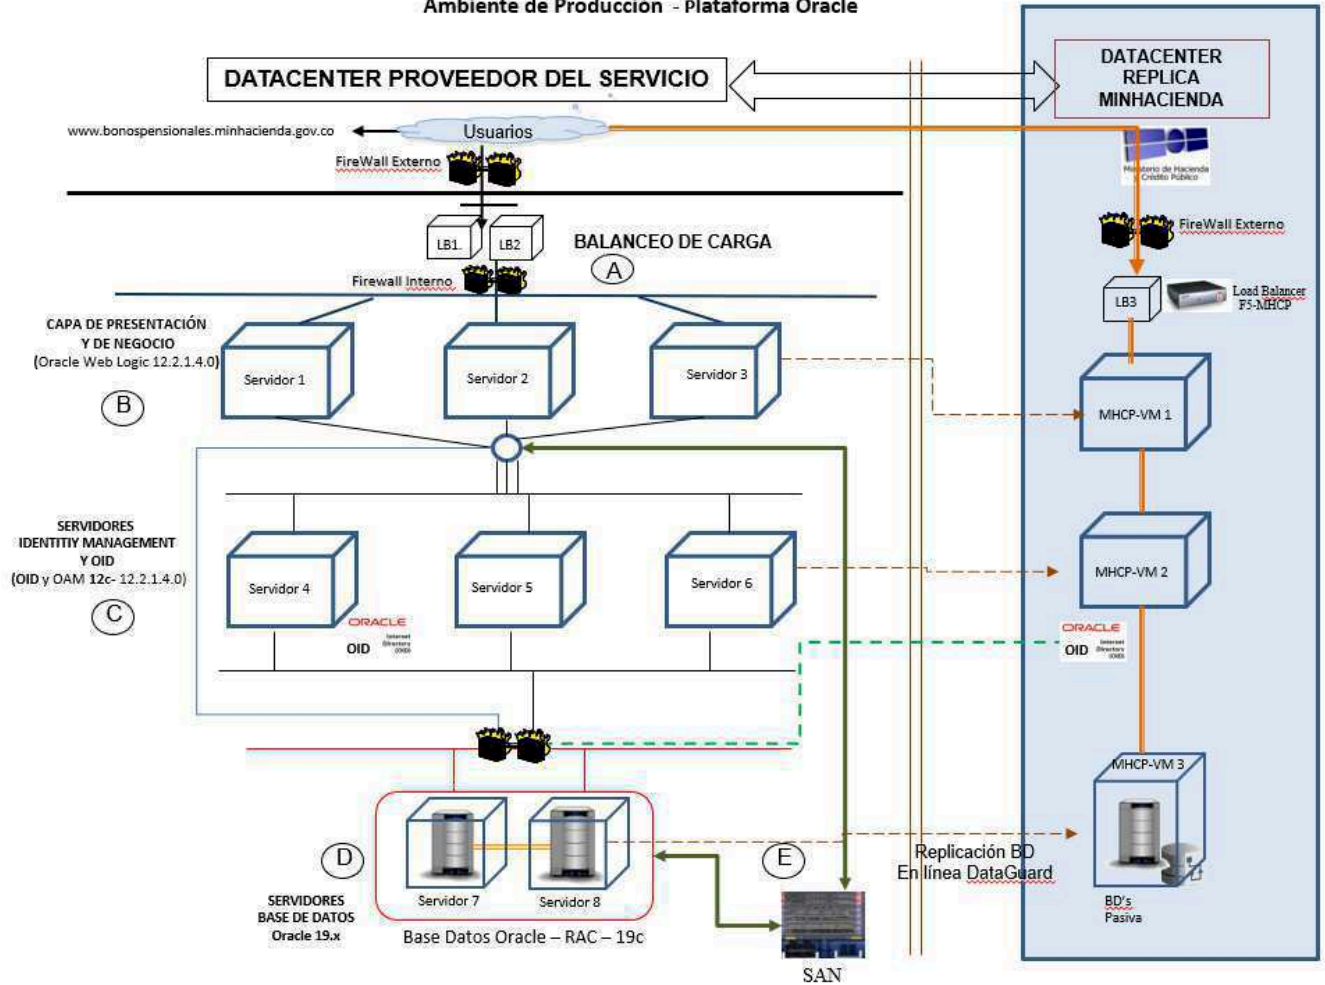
Ambiente de Producción - Plataforma Oracle

DATACENTER PROVEEDOR DEL SERVICIO

DATACENTER REPLICA MINHACIENDA

www.bonospensionales.minhacienda.gov.co

Usuarios

FireWall Externo

Ministerio de Hacienda Crédito Público

FireWall Externo

LB1.

LB2

BALANCEO DE CARGA

A

Firewall Interno

LB3

Load Balancer F5-MHCP

CAPA DE PRESENTACIÓN Y DE NEGOCIO (Oracle Web Logic 12.2.1.4.0)

B

Servidor 1

Servidor 2

Servidor 3

MHCP-VM 1

SERVIDORES IDENTITIY MANAGEMENT Y OID (OID y OAM 12c- 12.2.1.4.0)

C

Servidor 4

Servidor 5

Servidor 6

MHCP-VM 2

ORACLE

OID

ORACLE

OID

MHCP-VM 3

D

E

Replicación BD En línea DataGuard

SERVIDORES BASE DE DATOS Oracle 19.x

Servidor 7

Servidor 8

Base Datos Oracle – RAC – 19c

SAN

BD's Pasiva